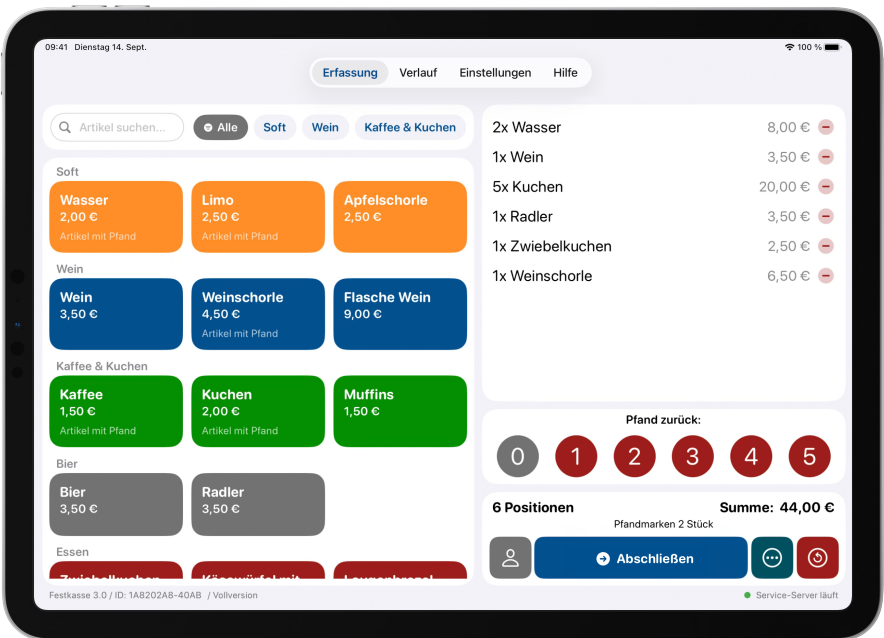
09:41 Dienstag 14. Sept.

100 %

Erfassung Verlauf Einstellungen Hilfe

Artikel suchen...

Alle Soft Wein Kaffee & Kuchen

Soft

Wasser
2,00 €
Artikel mit Pfand

Limo
2,50 €
Artikel mit Pfand

Apfelschorle
2,50 €

Wein

Wein
3,50 €

Weinschorle
4,50 €
Artikel mit Pfand

Flasche Wein
9,00 €

Kaffee & Kuchen

Kaffee
1,50 €
Artikel mit Pfand

Kuchen
2,00 €
Artikel mit Pfand

Muffins
1,50 €

Bier

Bier
3,50 €

Radler
3,50 €

Essen

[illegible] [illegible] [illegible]

2x Wasser 8,00 €
1x Wein 3,50 €
5x Kuchen 20,00 €
1x Radler 3,50 €
1x Zwiebelkuchen 2,50 €
1x Weinschorle 6,50 €

Pfand zurück:

0 1 2 3 4 5

6 Positionen

Summe: 44,00 €

Pfandmarken 2 Stück

Abschließen

Festkasse 3.0 / ID: 1AB202A8-40AB / Vollversion

Service-Server läuft